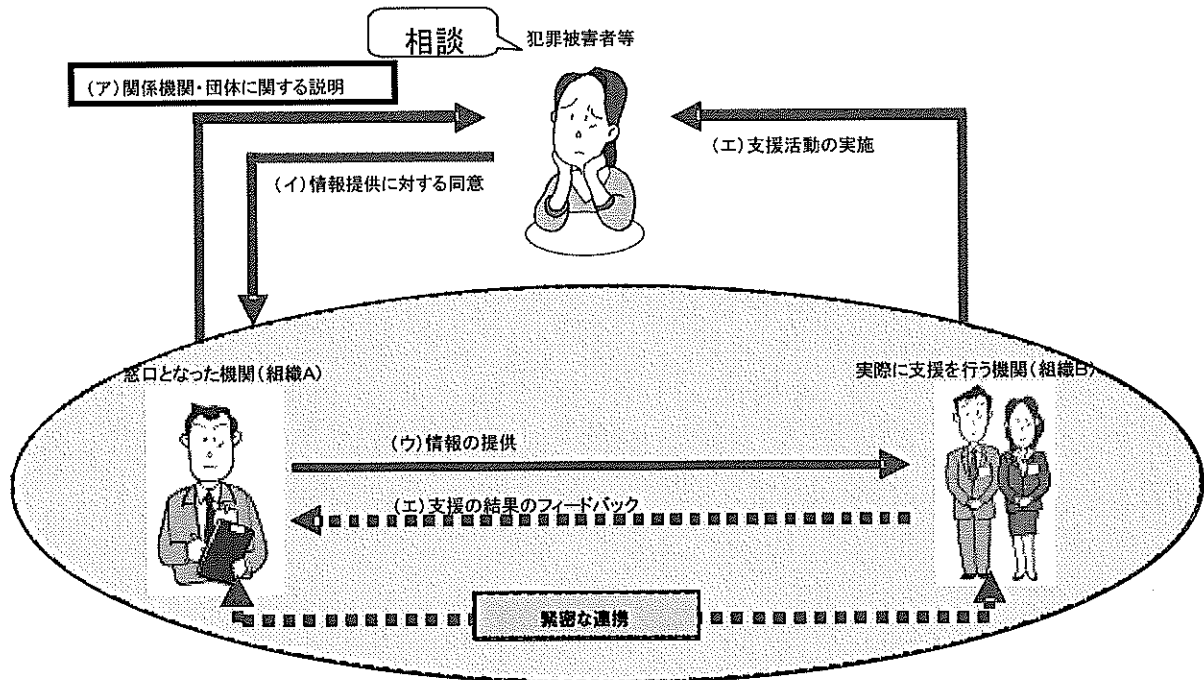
相談

犯罪被害者等

(ア)関係機関・団体に関する説明

(イ)情報提供に対する同意

(エ)支援活動の実施

窓口となった機関(組織A)

実際に支援を行う機関(組織B)

(ウ)情報の提供

(エ)支援の結果のフィードバック

緊密な連携